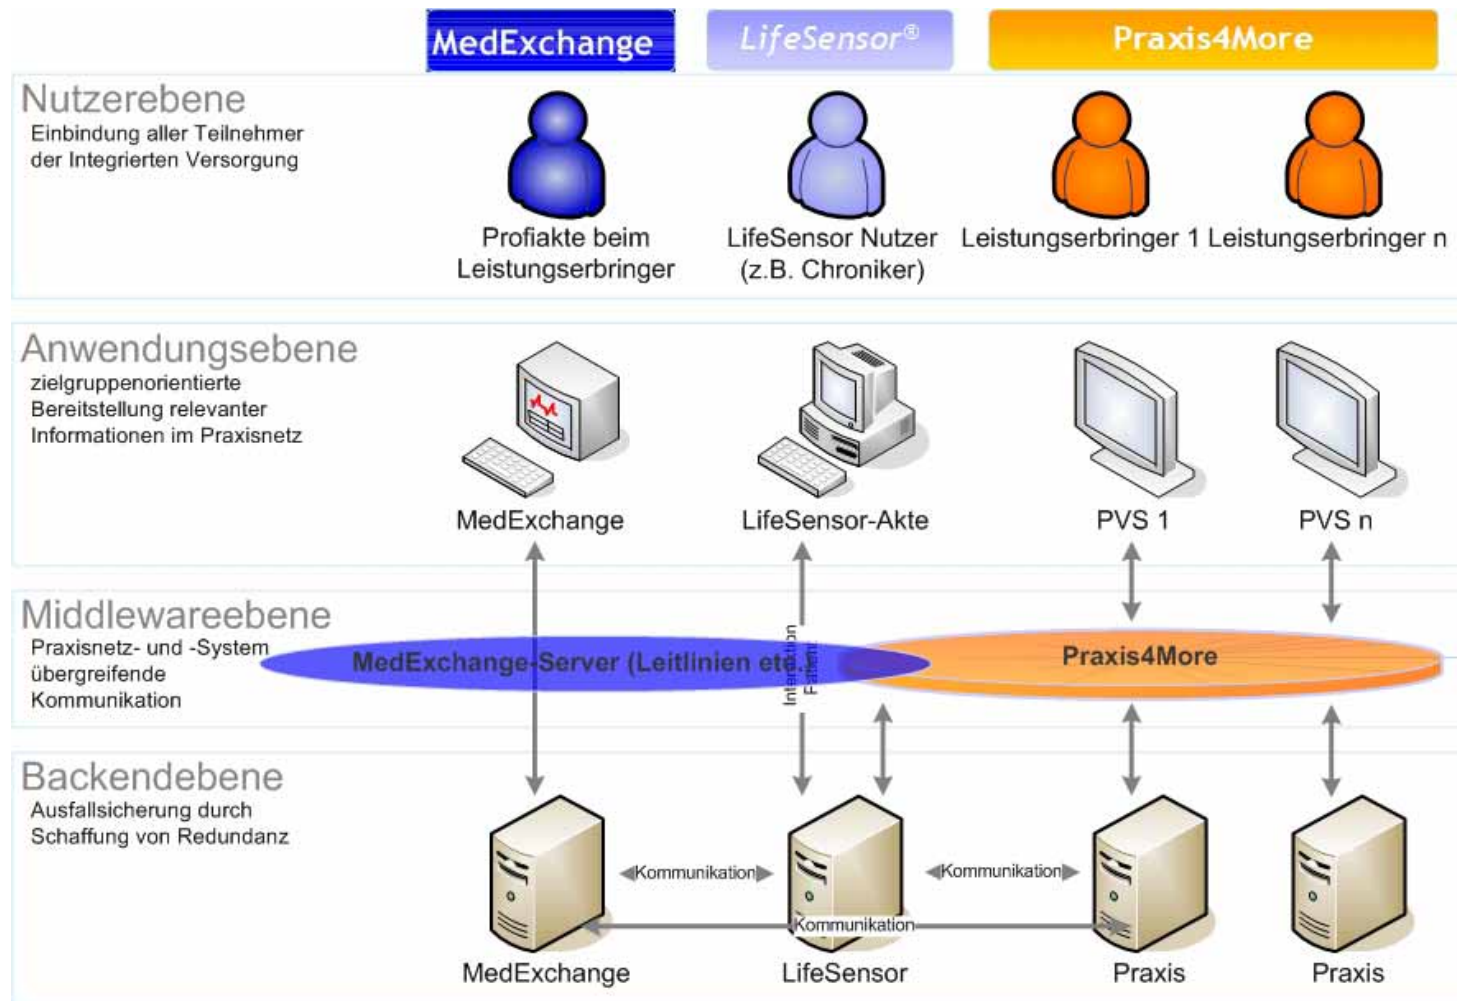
MedExchange LifeSensor® Praxis4More

Nutzerebene
Einbindung aller Teilnehmer der Integrierten Versorgung

Profiakte beim Leistungserbringer

LifeSensor Nutzer (z.B. Chroniker)

Leistungserbringer 1

Leistungserbringer n

Anwendungsebene
zielgruppenorientierte Bereitstellung relevanter Informationen im Praxisnetz

MedExchange

LifeSensor-Akte

PVS 1

PVS n

Middlewareebene
Praxisnetz- und -System übergreifende Kommunikation

MedExchange-Server (Leitlinien etc.)

Interaction Patient

Praxis4More

Backendebene
Ausfallsicherung durch Schaffung von Redundanz

Kommunikation

Kommunikation

Kommunikation

MedExchange

LifeSensor

Praxis

Praxis